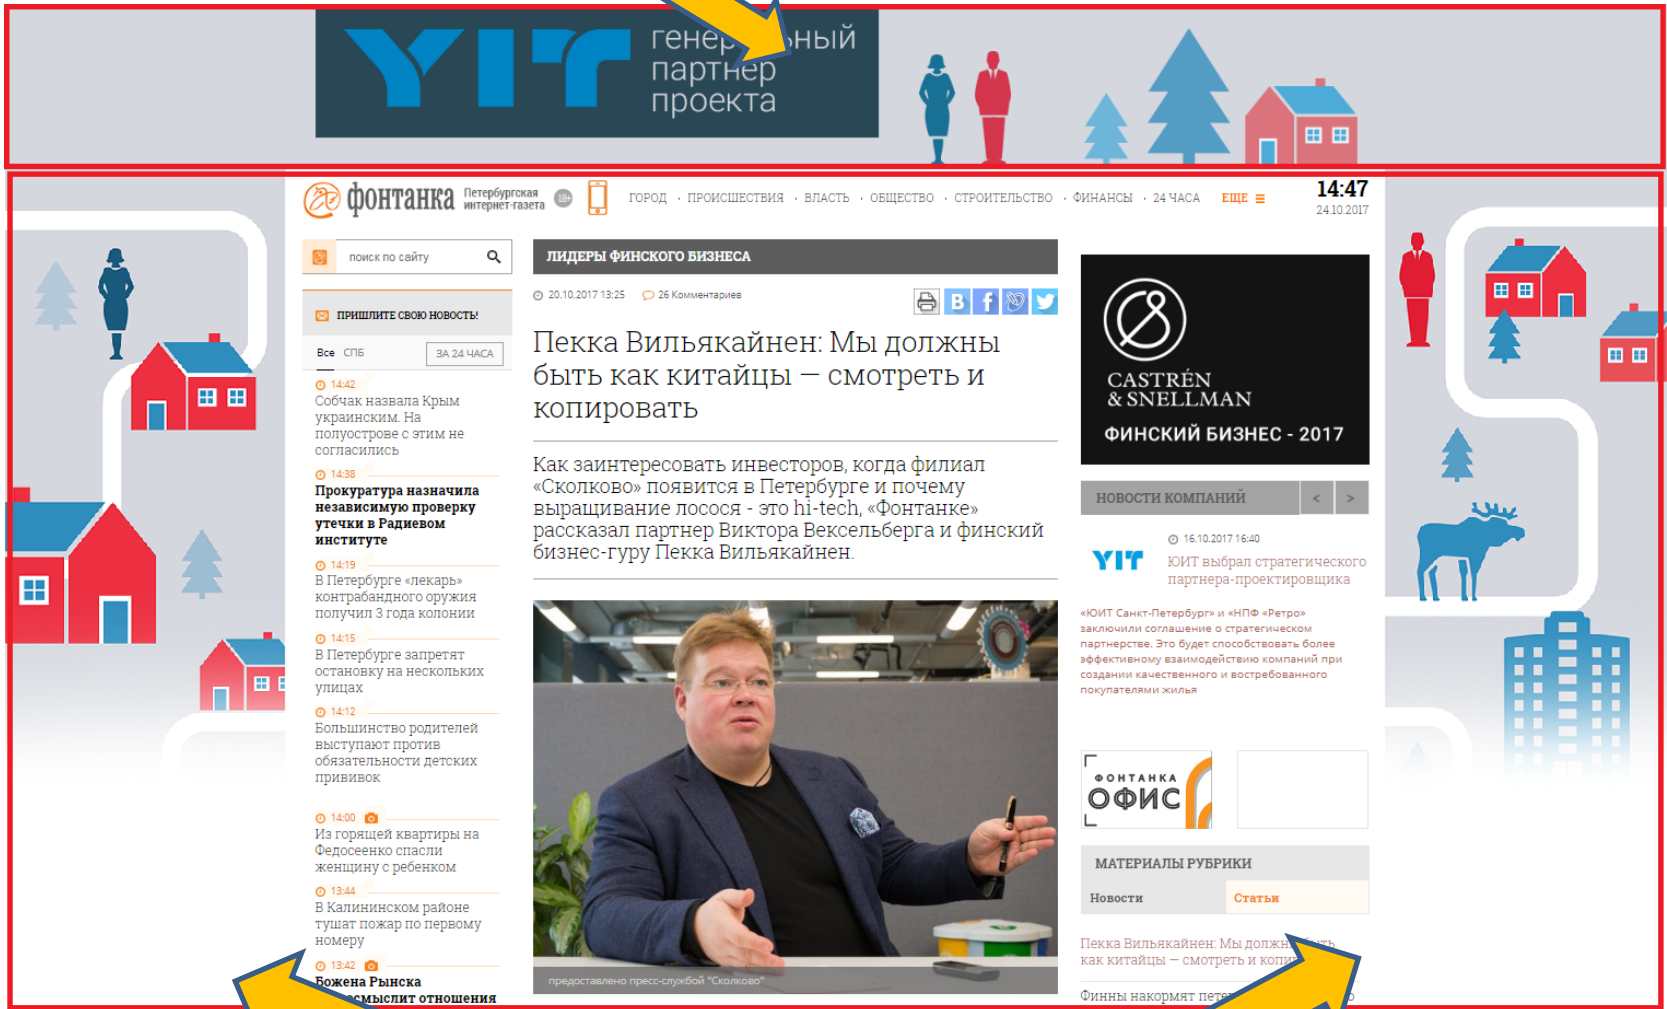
YIT генер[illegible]ный партнер проекта

фонтанка Петербургская интернет-газета 18+

ГОРОД · ПРОИСШЕСТВИЯ · ВЛАСТЬ · ОБЩЕСТВО · СТРОИТЕЛЬСТВО · ФИНАНСЫ · 24 ЧАСА ЕЩЕ

14:47
24.10.2017

поиск по сайту

ПРИШЛИТЕ СВОЮ НОВОСТЬ!

Все СПБ ЗА 24 ЧАСА

14:42
Собчак назвала Крым украинским. На полуострове с этим не согласились

14:38
Прокуратура назначила независимую проверку утечки в Радиевом институте

14:19
В Петербурге «лекарь» контрабандного оружия получил 3 года колонии

14:15
В Петербурге запретят остановку на нескольких улицах

14:12
Большинство родителей выступают против обязательности детских прививок

14:00
Из горящей квартиры на Федосеенко спасли женщину с ребенком

13:44
В Калининском районе тушат пожар по первому номеру

13:42
Божена Рынска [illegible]смыслит отношения

ЛИДЕРЫ ФИНСКОГО БИЗНЕСА

20.10.2017 13:25 26 Комментариев

Пекка Вильякайнен: Мы должны быть как китайцы — смотреть и копировать

Как заинтересовать инвесторов, когда филиал «Сколково» появится в Петербурге и почему выращивание лосося - это hi-tech, «Фонтанке» рассказал партнер Виктора Вексельберга и финский бизнес-гуру Пекка Вильякайнен.

предоставлено пресс-службой "Сколково"

CASTRÉN & SNELLMAN
ФИНСКИЙ БИЗНЕС - 2017

НОВОСТИ КОМПАНИЙ

16.10.2017 16:40
ЮИТ выбрал стратегического партнера-проектировщика

«ЮИТ Санкт-Петербург» и «НПФ «Ретро» заключили соглашение о стратегическом партнерстве. Это будет способствовать более эффективному взаимодействию компаний при создании качественного и востребованного покупателями жилья

ФОНТАНКА ОФИС

МАТЕРИАЛЫ РУБРИКИ
Новости Статьи

Пекка Вильякайнен: Мы должн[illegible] как китайцы — смотреть и копи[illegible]

Финны накормят пете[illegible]